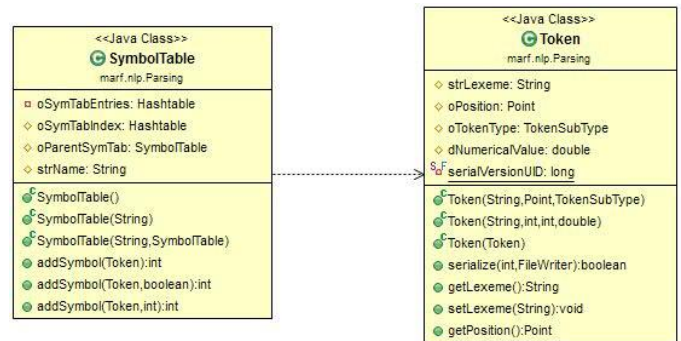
<<Java Class>>
SymbolTable
marf.nlp.Parsing

oSymTabEntries: Hashtable
oSymTabIndex: Hashtable
oParentSymTab: SymbolTable
strName: String

SymbolTable()
SymbolTable(String)
SymbolTable(String,SymbolTable)
addSymbol(Token):int
addSymbol(Token,boolean):int
addSymbol(Token,int):int

<<Java Class>>
Token
marf.nlp.Parsing

strLexeme: String
oPosition: Point
oTokenType: TokenSubType
dNumericalValue: double
serialVersionUID: long

Token(String,Point,TokenSubType)
Token(String,int,int,double)
Token(Token)
serialize(int,FileWriter):boolean
getLexeme():String
setLexeme(String):void
getPosition():Point